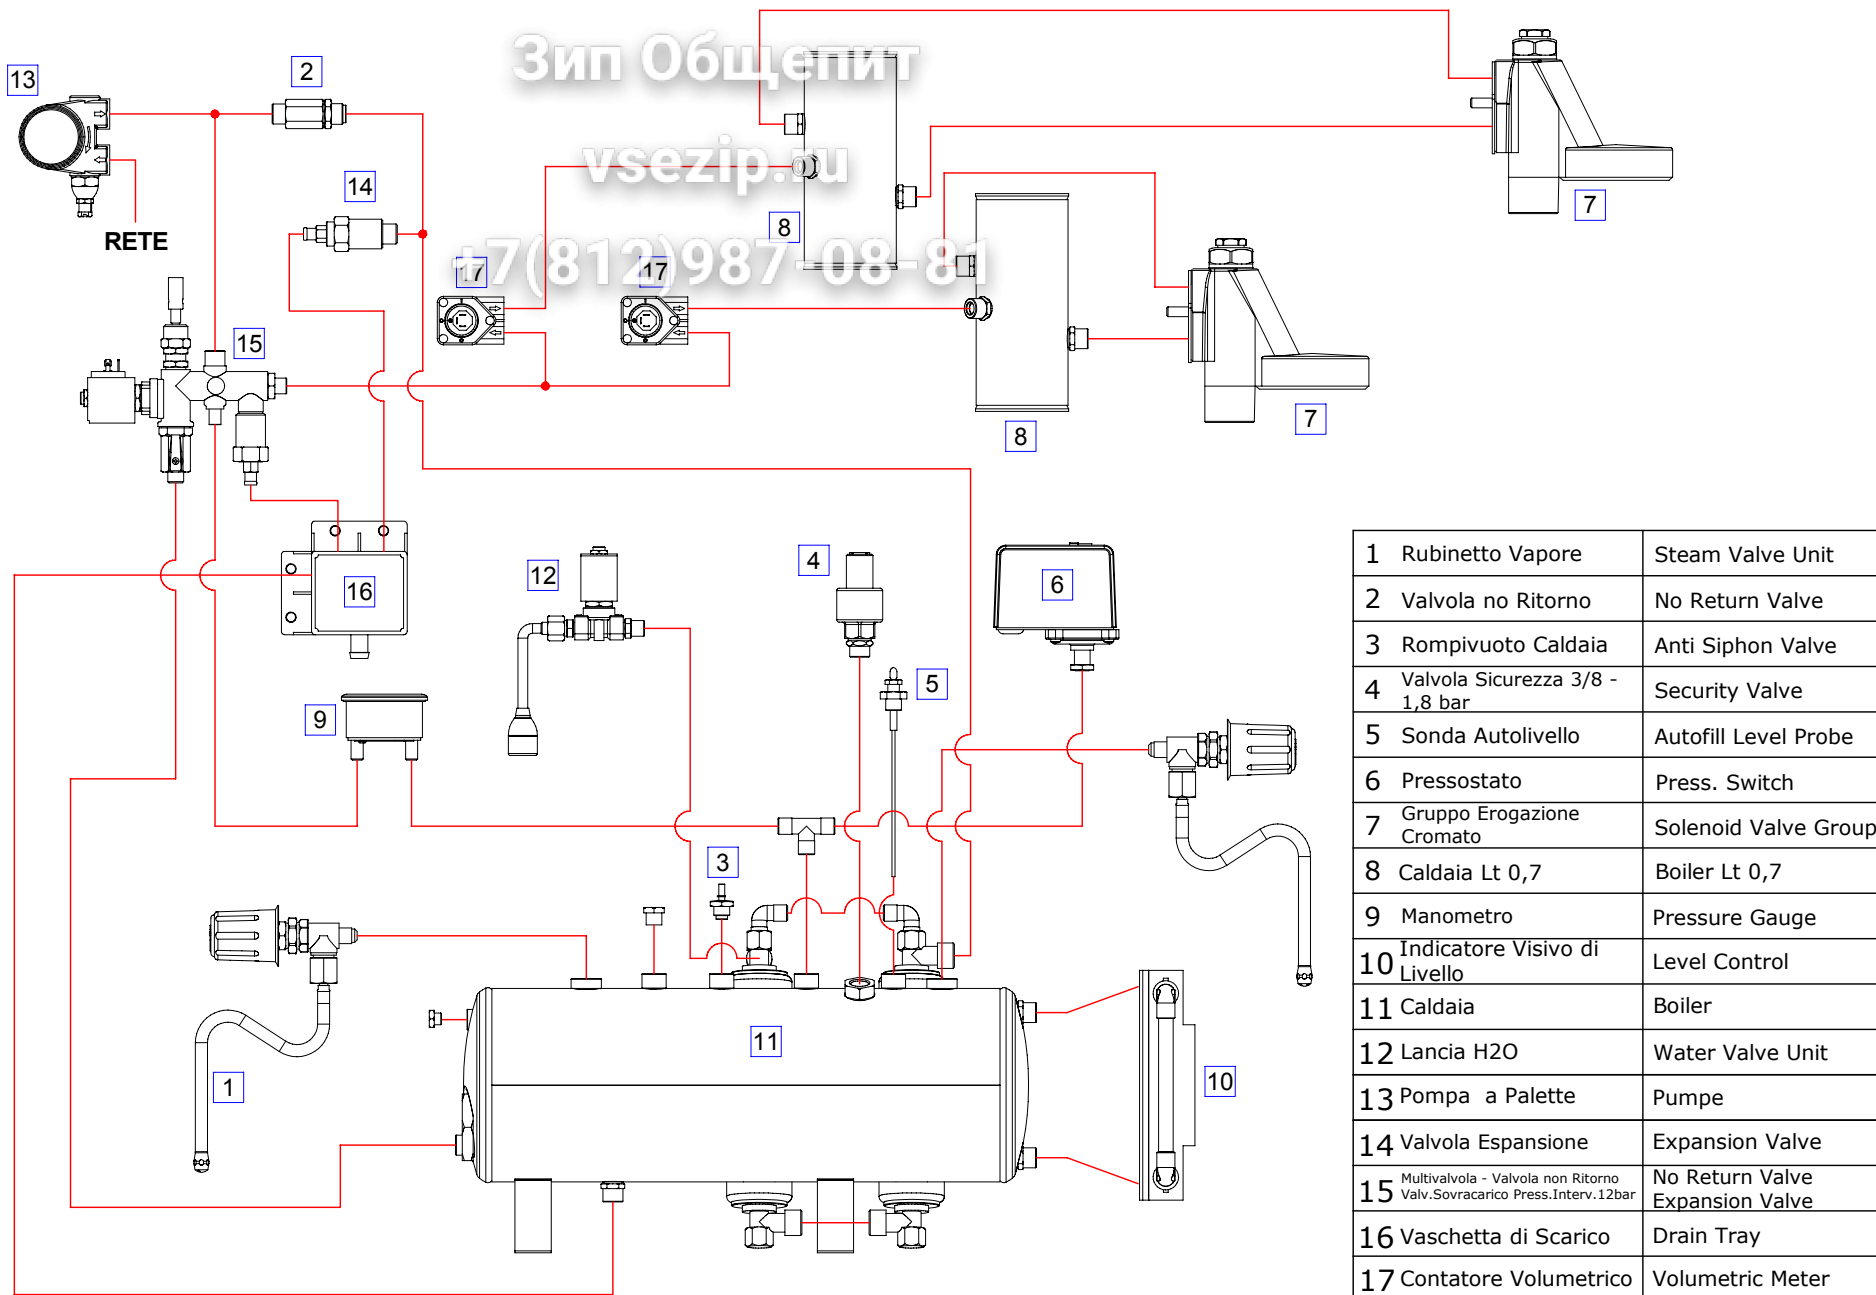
Зип Общепит
vsezip.ru
+7(812)987-08-81

13
RETE
2
14
8
17
17
7
15
7
8
16
12
4
6
5
9
3
1
11
10

| 1 | Rubinetto Vapore | Steam Valve Unit |
|---|---|---|
| 2 | Valvola no Ritorno | No Return Valve |
| 3 | Rompivuoto Caldaia | Anti Siphon Valve |
| 4 | Valvola Sicurezza 3/8 - 1,8 bar | Security Valve |
| 5 | Sonda Autolivello | Autofill Level Probe |
| 6 | Pressostato | Press. Switch |
| 7 | Gruppo Erogazione Cromato | Solenoid Valve Group |
| 8 | Caldaia Lt 0,7 | Boiler Lt 0,7 |
| 9 | Manometro | Pressure Gauge |
| 10 | Indicatore Visivo di Livello | Level Control |
| 11 | Caldaia | Boiler |
| 12 | Lancia H2O | Water Valve Unit |
| 13 | Pompa a Palette | Pumpe |
| 14 | Valvola Espansione | Expansion Valve |
| 15 | Multivalvola - Valvola non Ritorno Valv.Sovracarico Press.Interv.12bar | No Return Valve Expansion Valve |
| 16 | Vaschetta di Scarico | Drain Tray |
| 17 | Contatore Volumetrico | Volumetric Meter |